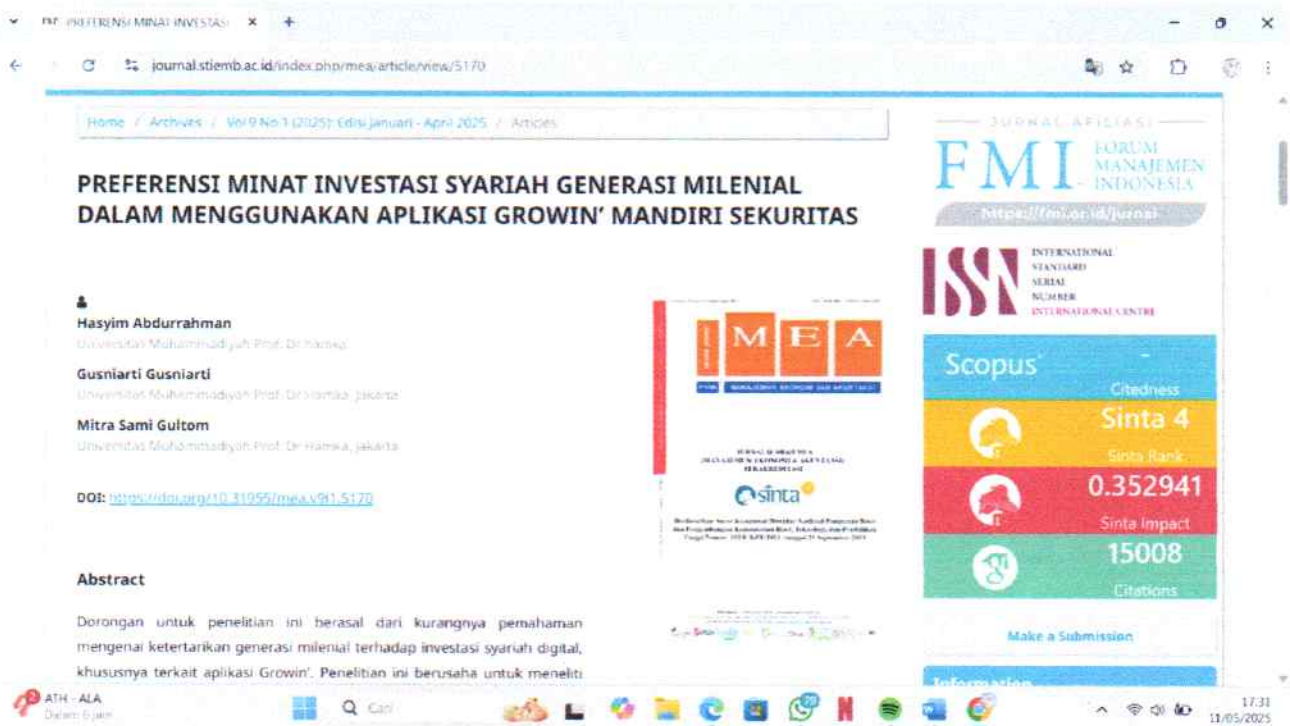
PREFERENSI MINAT INVESTASI ×

journal.stiemb.ac.id/index.php/mea/article/view/5170

Home / Archives / Vol 9 No 1 (2025): Edisi Januari - April 2025 / Articles

PREFERENSI MINAT INVESTASI SYARIAH GENERASI MILENIAL DALAM MENGGUNAKAN APLIKASI GROWIN' MANDIRI SEKURITAS

Hasyim Abdurrahman
Universitas Muhammadiyah Prof. Dr Hamka

Gusniarti Gusniarti
Universitas Muhammadiyah Prof. Dr Hamka, Jakarta

Mitra Sami Gultom
Universitas Muhammadiyah Prof. Dr Hamka, Jakarta

DOI: https://doi.org/10.31955/mea.v9i1.5170

Abstract

Dorongan untuk penelitian ini berasal dari kurangnya pemahaman mengenai ketertarikan generasi milenial terhadap investasi syariah digital, khususnya terkait aplikasi Growin'. Penelitian ini berusaha untuk meneliti

MEA
MANAJEMEN EKONOMI DAN AKUNTANSI
sinta
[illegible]

JURNAL AFILIASI
FMI FORUM MANAJEMEN INDONESIA
https://fmi.or.id/jurnal

ISSN INTERNATIONAL STANDARD SERIAL NUMBER INTERNATIONAL CENTRE

Scopus
-
Citedness

Sinta 4
Sinta Rank

0.352941
Sinta Impact

15008
Citations

Make a Submission

Information

ATH - ALA
Dalam 6 jam

Cari

17.31
11/05/2025